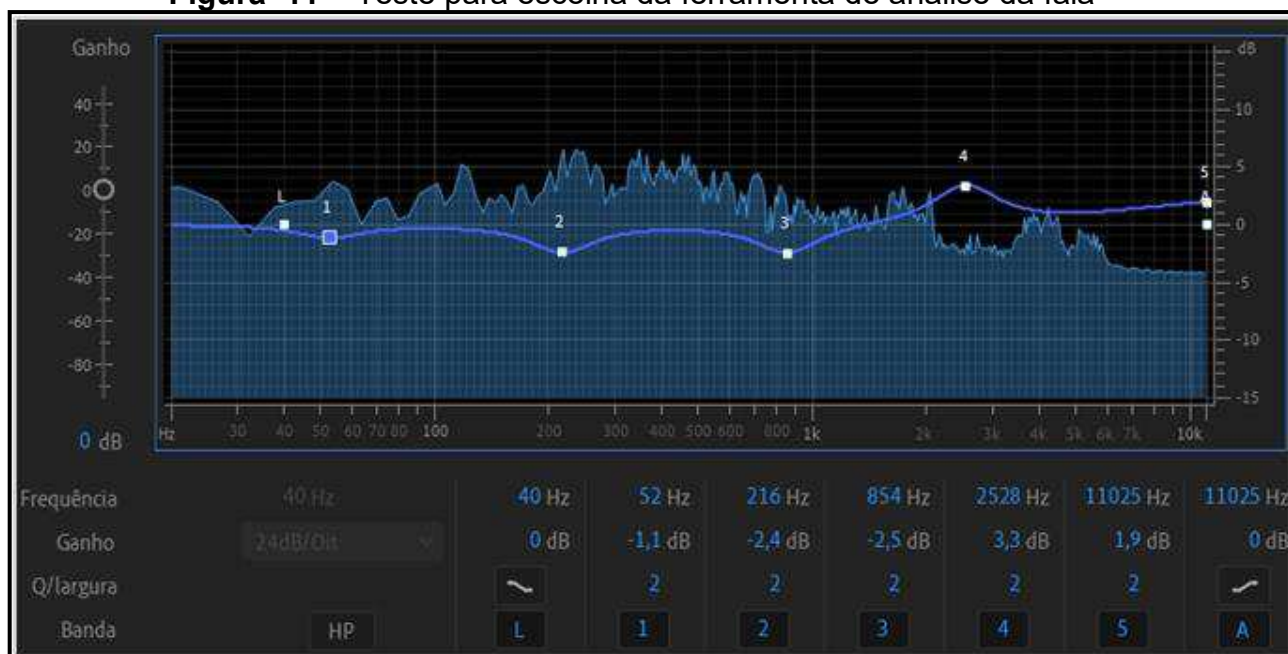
Figura 17 – Teste para escolha da ferramenta de análise da fala

Ganho
40
20
0
-20
-40
-60
-80
0 dB

dB
10
5
0
-5
-10
-15

L 1 2 3 4 5 A

Hz 30 40 50 60 70 80 100 200 300 400 500 600 800 1k 2k 3k 4k 5k 6k 7k 10k

| Frequência | 40 Hz | 40 Hz | 52 Hz | 216 Hz | 854 Hz | 2528 Hz | 11025 Hz | 11025 Hz |
|---|---|---|---|---|---|---|---|---|
| Ganho | 24dB/Oit | 0 dB | -1,1 dB | -2,4 dB | -2,5 dB | 3,3 dB | 1,9 dB | 0 dB |
| Q/largura | | | 2 | 2 | 2 | 2 | 2 | |
| Banda | HP | L | 1 | 2 | 3 | 4 | 5 | A |